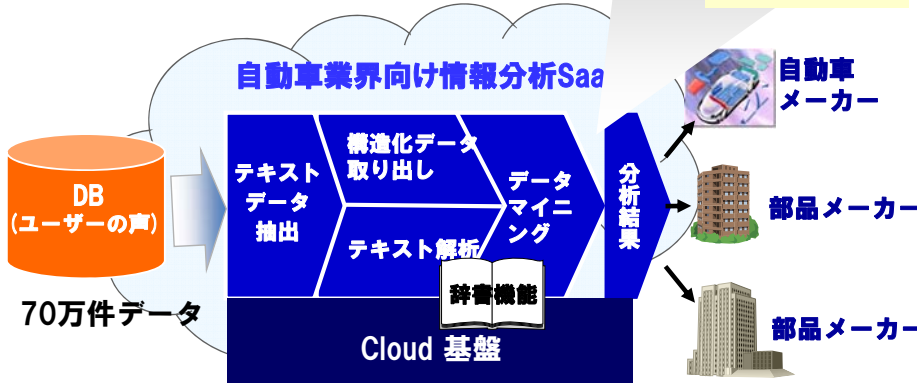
自動車業界向け情報分析Saa

DB
(ユーザーの声)

70万件データ

テキストデータ抽出

構造化データ取り出し

テキスト解析

データマイニング

辞書機能

分析結果

Cloud 基盤

自動車メーカー

部品メーカー

部品メーカー